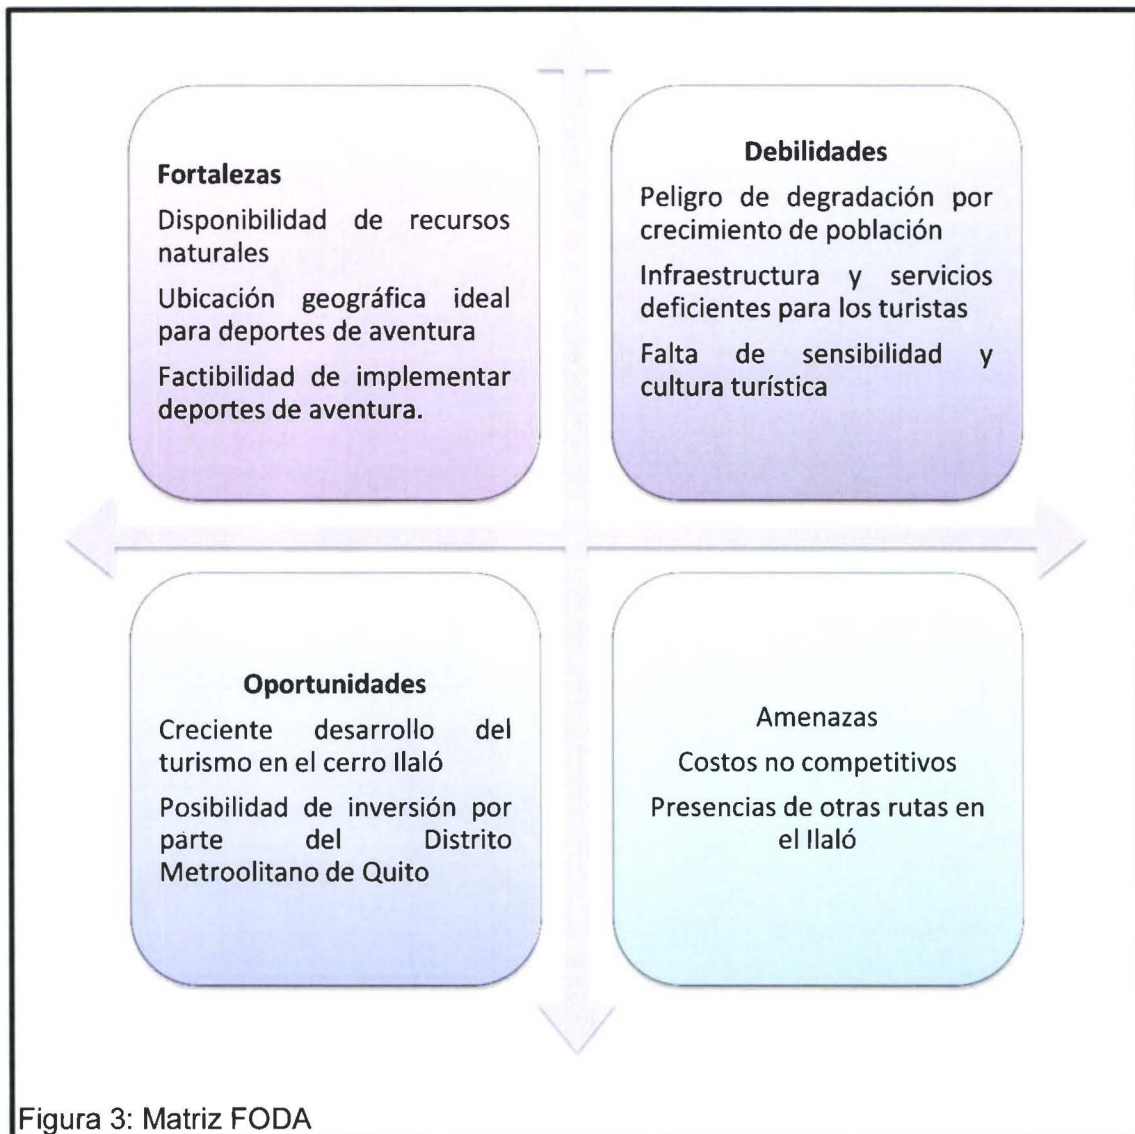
**Fortalezas**

Disponibilidad de recursos naturales

Ubicación geográfica ideal para deportes de aventura

Factibilidad de implementar deportes de aventura.

**Debilidades**

Peligro de degradación por crecimiento de población

Infraestructura y servicios deficientes para los turistas

Falta de sensibilidad y cultura turística

**Oportunidades**

Creciente desarrollo del turismo en el cerro Ilaló

Posibilidad de inversión por parte del Distrito Metroolitano de Quito

Amenazas

Costos no competitivos

Presencias de otras rutas en el Ilaló

Figura 3: Matriz FODA